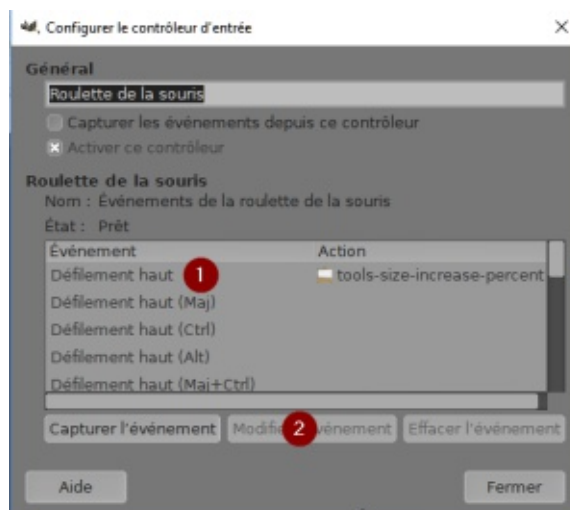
Configurer le contrôleur d'entrée

Général

Roulette de la souris

Capturer les événements depuis ce contrôleur

Activer ce contrôleur

Roulette de la souris

Nom : Événements de la roulette de la souris

État : Prêt

| Événement | Action |
|---|---|
| Défilement haut | tools-size-increase-percent |
| Défilement haut (Maj) | |
| Défilement haut (Ctrl) | |
| Défilement haut (Alt) | |
| Défilement haut (Maj+Ctrl) | |

1

Capturer l'événement

Modifi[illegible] événement

2

Effacer l'événement

Aide

Fermer